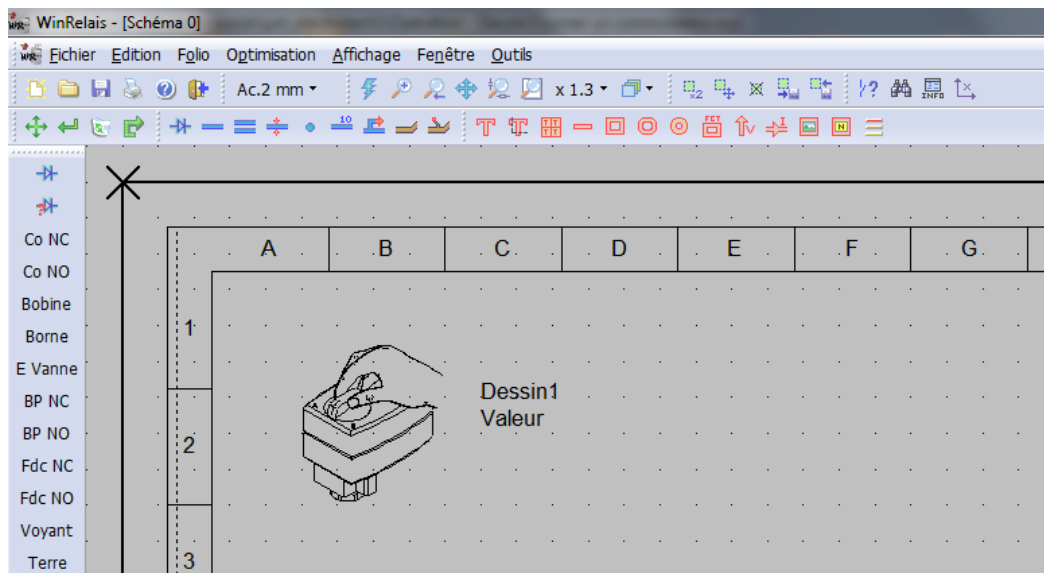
WinRelais - [Schéma 0]

Fichier Edition Folio Optimisation Affichage Fenêtre Outils

Ac.2 mm x 1.3

Co NC
Co NO
Bobine
Borne
E Vanne
BP NC
BP NO
Fdc NC
Fdc NO
Voyant
Terre

| A | B | C | D | E | F | G |
|---|---|---|---|---|---|---|

1
2
3

Dessin1
Valeur